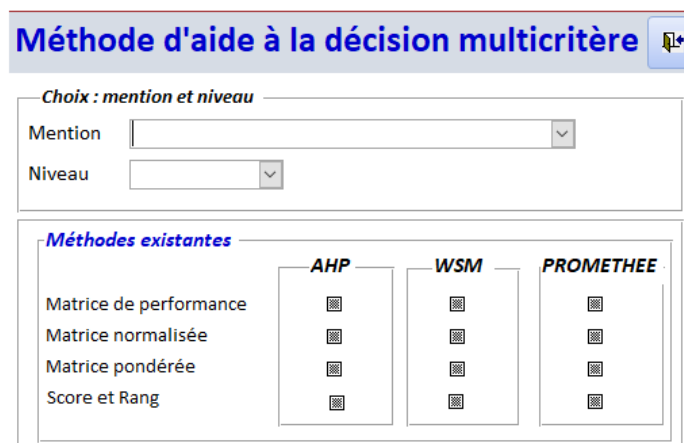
Méthode d'aide à la décision multicritère

Choix : mention et niveau

Mention

Niveau

Méthodes existantes

AHP

WSM

PROMETHEE

Matrice de performance

Matrice normalisée

Matrice pondérée

Score et Rang